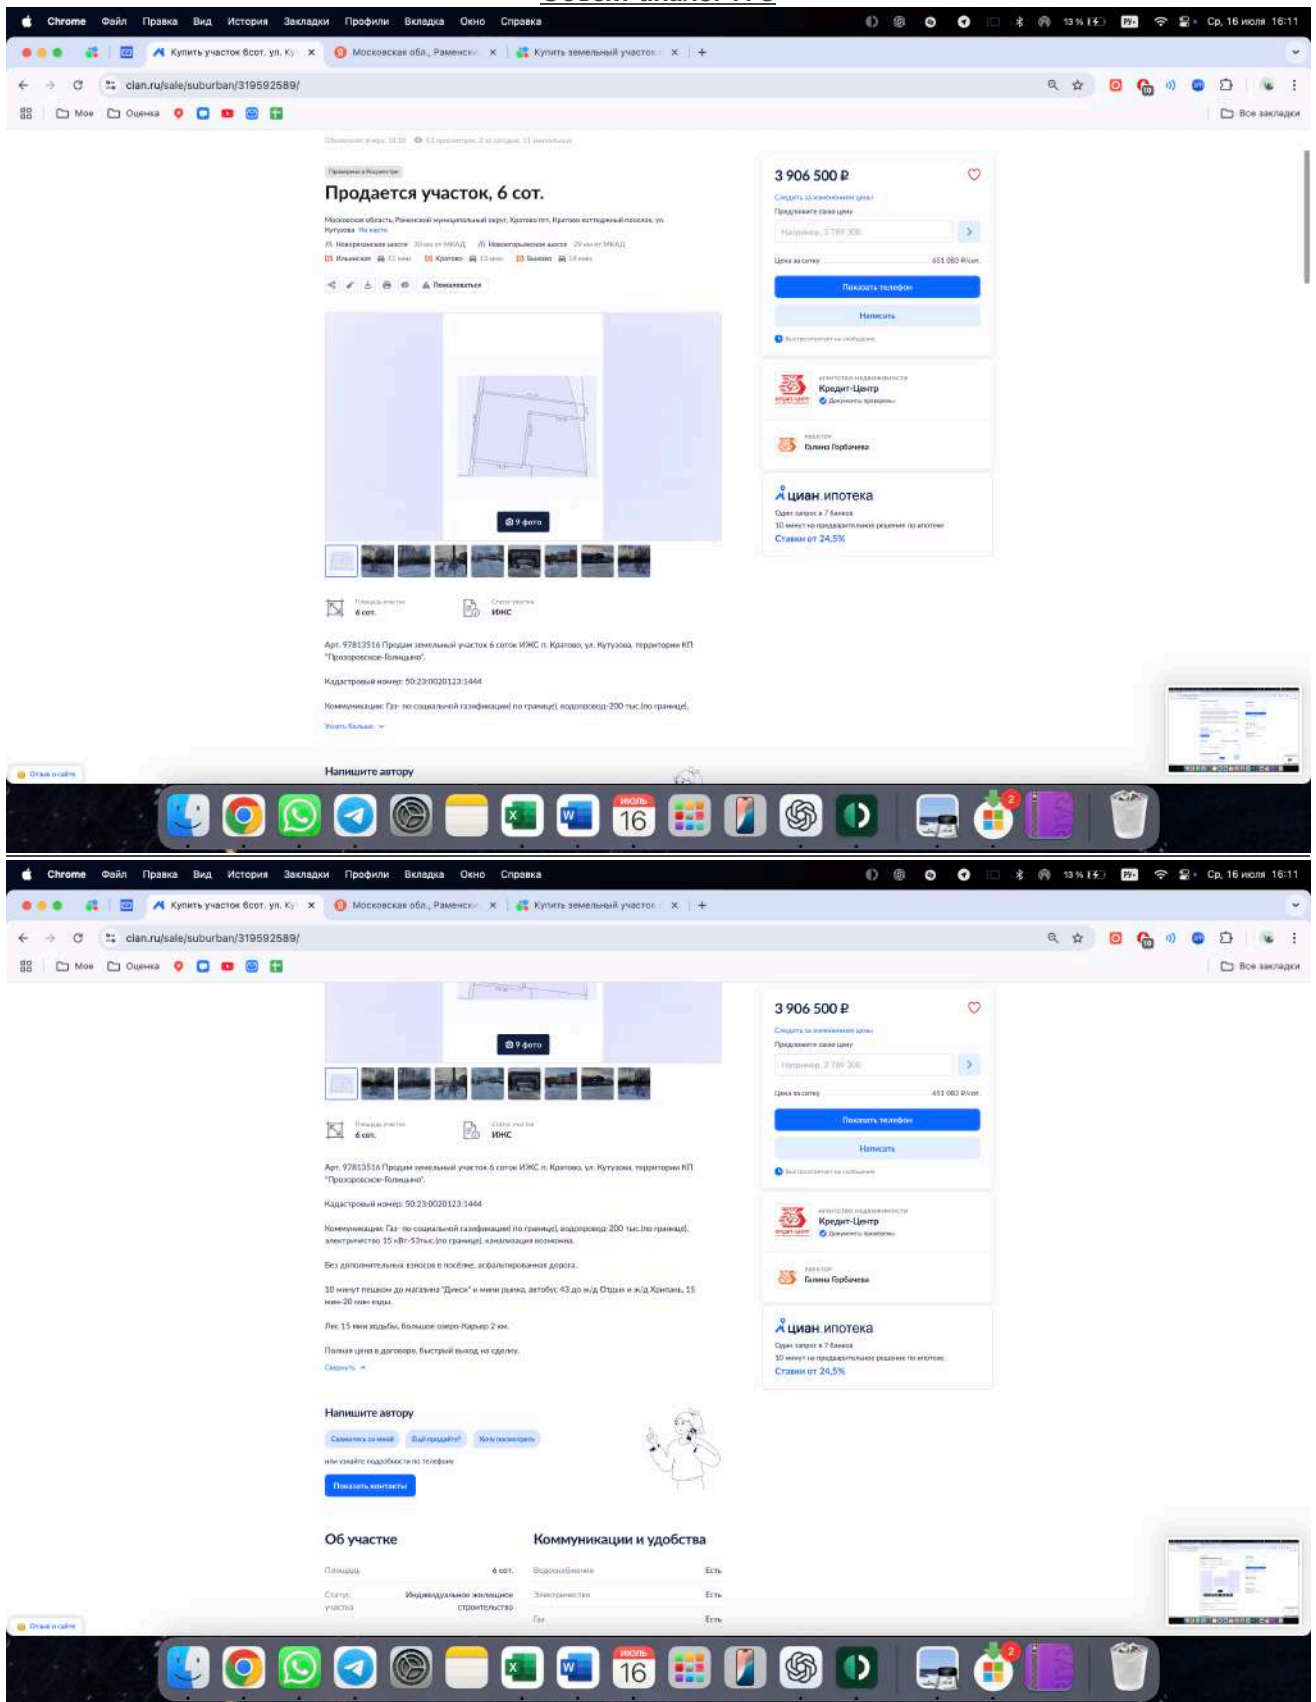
Chrome Файл Правка Вид История Закладки Профили Вкладка Окно Справка 13 % Ср, 16 июля 16:11

Купить участок 6сот. ул. Ку × Московская обл., Раменски × Купить земельный участок × +

cian.ru/sale/suburban/319592589/

Мое Оценка Все закладки

Продается участок, 6 сот.

Московская область, Раменский муниципальный округ, Кратово пгт, Кратово коттеджный поселок, ул. Кутузова На карте

Пожаловаться

9 фото

6 сот. ИЖС

Арт. 97813516 Продам земельный участок 6 соток ИЖС п. Кратово, ул. Кутузова, территория КП "Прозоровское-Голицыно".

Кадастровый номер: 50:23:0020123:1444

Коммуникации: Газ- по социальной газификации( по границе), водопровод-200 тыс.(по границе),

Узнать больше

Напишите автору

3 906 500 ₽

Следить за изменением цены

Предложите свою цену

Цена за сотку 651 083 ₽/сот.

Показать телефон

Написать

Кредит-Центр

Галина Горбачева

циан ипотека

Ставки от 24,5%

16

Chrome Файл Правка Вид История Закладки Профили Вкладка Окно Справка 13 % Ср, 16 июля 16:11

Купить участок 6сот. ул. Ку × Московская обл., Раменски × Купить земельный участок × +

cian.ru/sale/suburban/319592589/

Мое Оценка Все закладки

9 фото

6 сот. ИЖС

Арт. 97813516 Продам земельный участок 6 соток ИЖС п. Кратово, ул. Кутузова, территория КП "Прозоровское-Голицыно".

Кадастровый номер: 50:23:0020123:1444

Коммуникации: Газ- по социальной газификации( по границе), водопровод-200 тыс.(по границе), электричество 15 кВт-53тыс.(по границе), канализация возможна.

Без дополнительных взносов в посёлке, асфальтированная дорога.

10 минут пешком до магазина "Дикси" и мини рынка, автобус 43 до ж/д Отдых и ж/д Хрипань, 15 мин-20 мин езды.

Лес 15 мин ходьбы, Большое озеро-Карьер 2 км.

Полная цена в договоре, быстрый выход на сделку.

Свернуть

Напишите автору

Свяжитесь со мной Ещё продаёте? Хочу посмотреть

Показать контакты

Об участке

Площадь 6 сот.

Статус участка Индивидуальное жилищное строительство

Коммуникации и удобства

Водоснабжение Есть

Электричество Есть

Газ Есть

3 906 500 ₽

Цена за сотку 651 083 ₽/сот.

Показать телефон

Написать

Кредит-Центр

Галина Горбачева

циан ипотека

Ставки от 24,5%

16